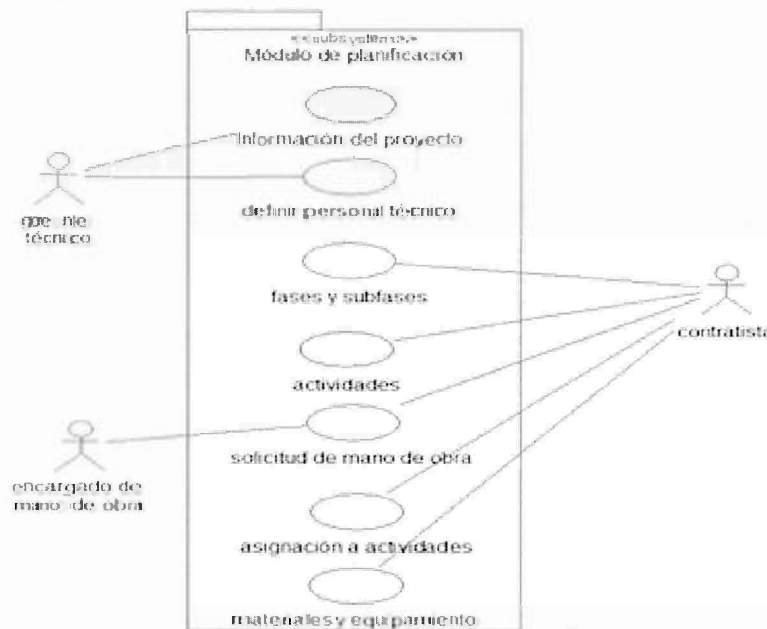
«subsystem»
Módulo de planificación

Información del proyecto

definir personal técnico

fases y subfases

actividades

solicitud de mano de obra

asignación a actividades

materiales y equipamiento

gerente técnico

encargado de mano de obra

contratista